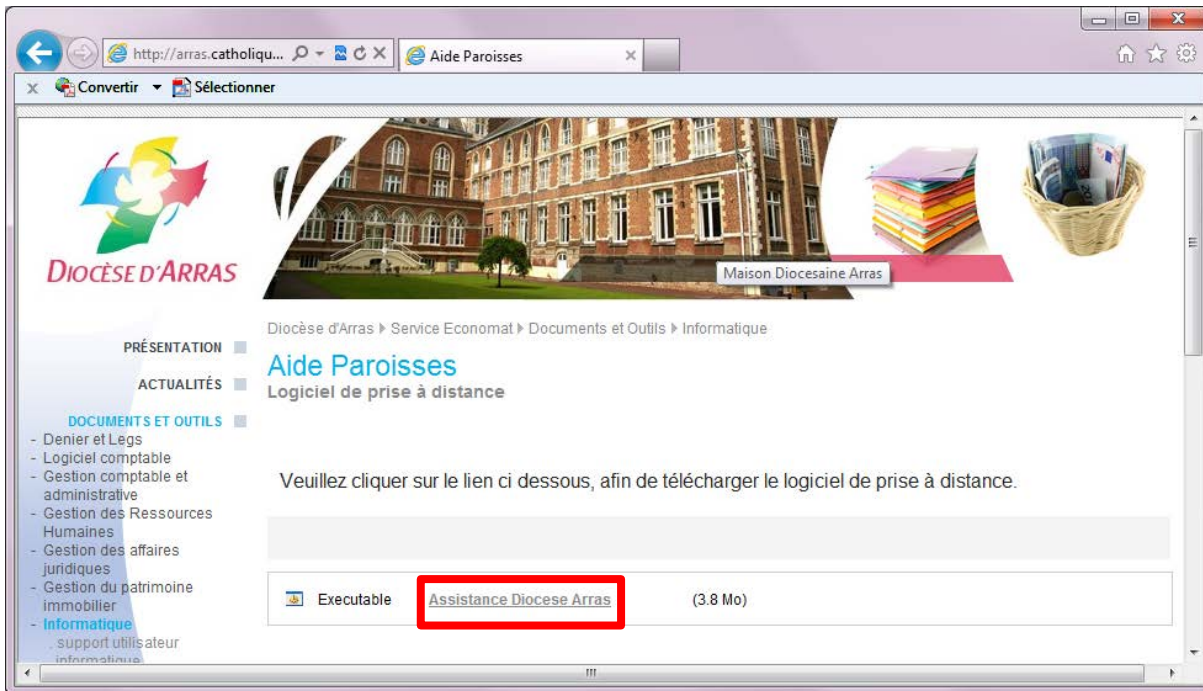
http://arras.catholiqu...

Aide Paroisses

Convertir Sélectionner

DIOCÈSE D'ARRAS

Maison Diocesaine Arras

PRÉSENTATION

ACTUALITÉS

DOCUMENTS ET OUTILS

- Denier et Legs
- Logiciel comptable
- Gestion comptable et administrative
- Gestion des Ressources Humaines
- Gestion des affaires juridiques
- Gestion du patrimoine immobilier
- Informatique
. support utilisateur informatique

Diocèse d'Arras ▸ Service Economat ▸ Documents et Outils ▸ Informatique

Aide Paroisses

Logiciel de prise à distance

Veuillez cliquer sur le lien ci dessous, afin de télécharger le logiciel de prise à distance.

| Executable | Assistance Diocese Arras | (3.8 Mo) |
|---|---|---|